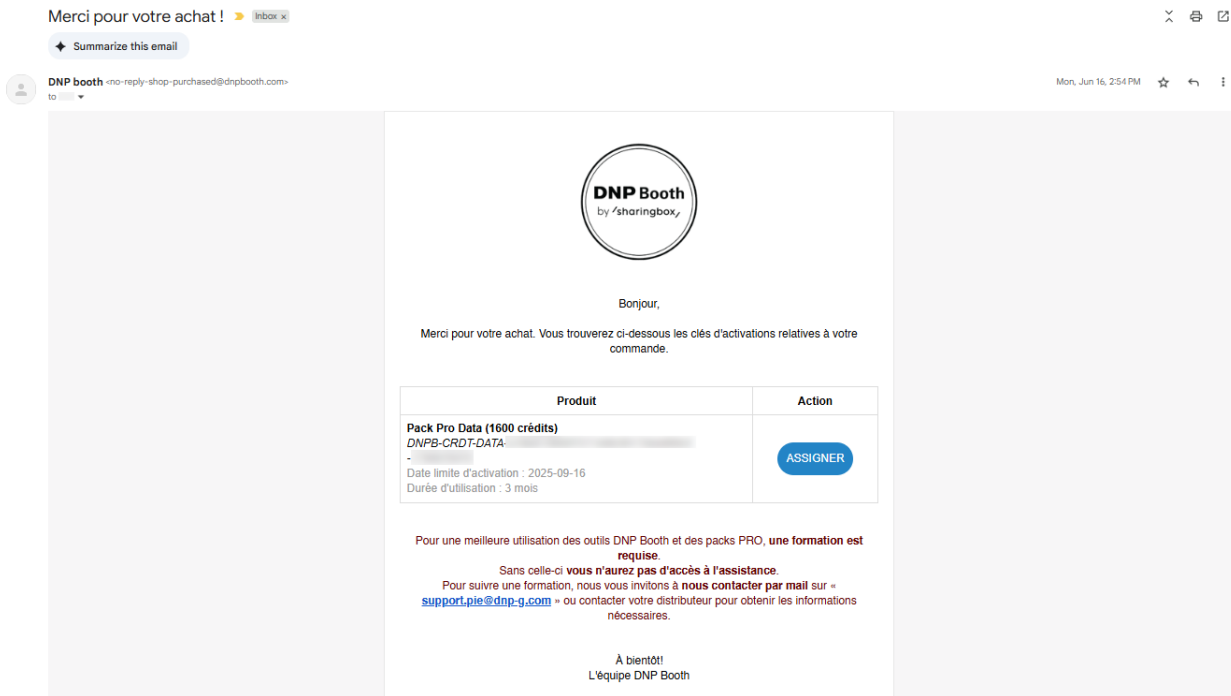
Merci pour votre achat ! Inbox ×

Summarize this email

DNP booth <no-reply-shop-purchased@dnpbooth.com>
to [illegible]

Mon, Jun 16, 2:54 PM

DNP Booth
by sharingbox

Bonjour,

Merci pour votre achat. Vous trouverez ci-dessous les clés d'activations relatives à votre commande.

| Produit | Action |
|---|---|
| **Pack Pro Data (1600 crédits)** *DNPB-CRDT-DATA-*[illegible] - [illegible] Date limite d'activation : 2025-09-16 Durée d'utilisation : 3 mois | ASSIGNER |

Pour une meilleure utilisation des outils DNP Booth et des packs PRO, **une formation est requise**.
Sans celle-ci **vous n'aurez pas d'accès à l'assistance**.
Pour suivre une formation, nous vous invitons à **nous contacter par mail** sur « **support.pie@dnp-g.com** » ou contacter votre distributeur pour obtenir les informations nécessaires.

À bientôt!
L'équipe DNP Booth